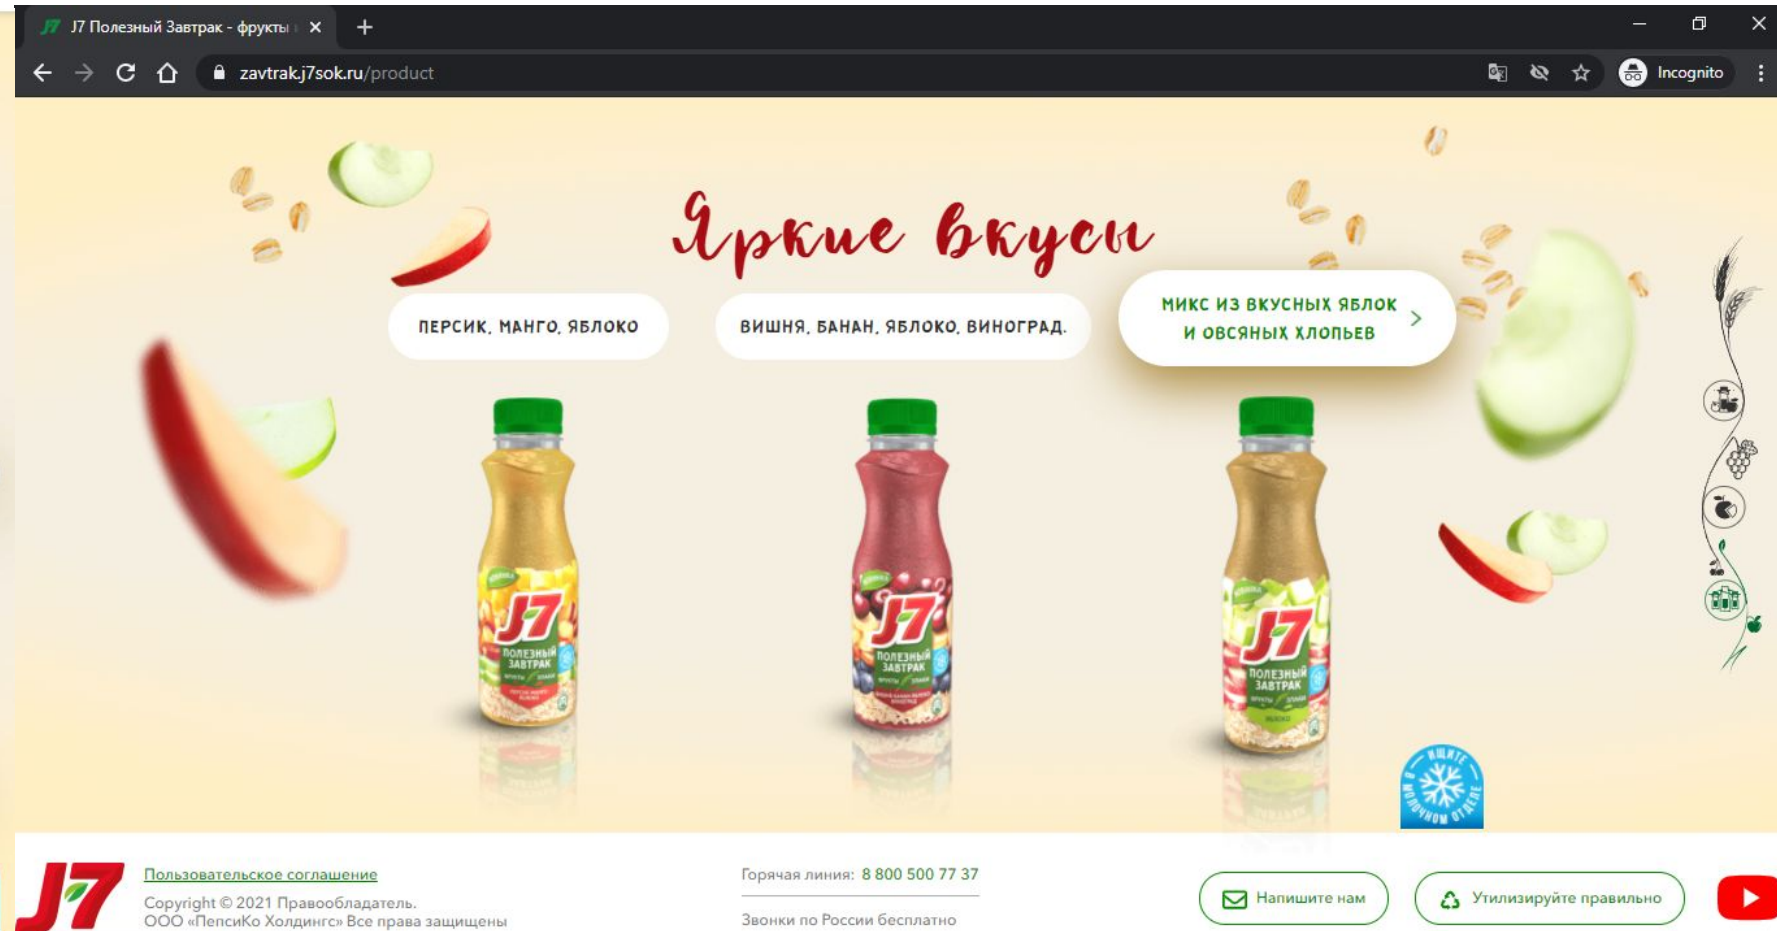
J7 Полезный Завтрак - фрукты

zavtrak.j7sok.ru/product

Incognito

Яркие вкусы

ПЕРСИК, МАНГО, ЯБЛОКО

ВИШНЯ, БАНАН, ЯБЛОКО, ВИНОГРАД.

МИКС ИЗ ВКУСНЫХ ЯБЛОК И ОВСЯНЫХ ХЛОПЬЕВ

J7 ПОЛЕЗНЫЙ ЗАВТРАК

J7 ПОЛЕЗНЫЙ ЗАВТРАК

J7 ПОЛЕЗНЫЙ ЗАВТРАК

ИЩИТЕ В МОЛОЧНОМ ОТДЕЛЕ

J7

Пользовательское соглашение

Copyright © 2021 Правообладатель. ООО «ПепсиКо Холдингс» Все права защищены

Горячая линия: 8 800 500 77 37

Звонки по России бесплатно

Напишите нам

Утилизируйте правильно